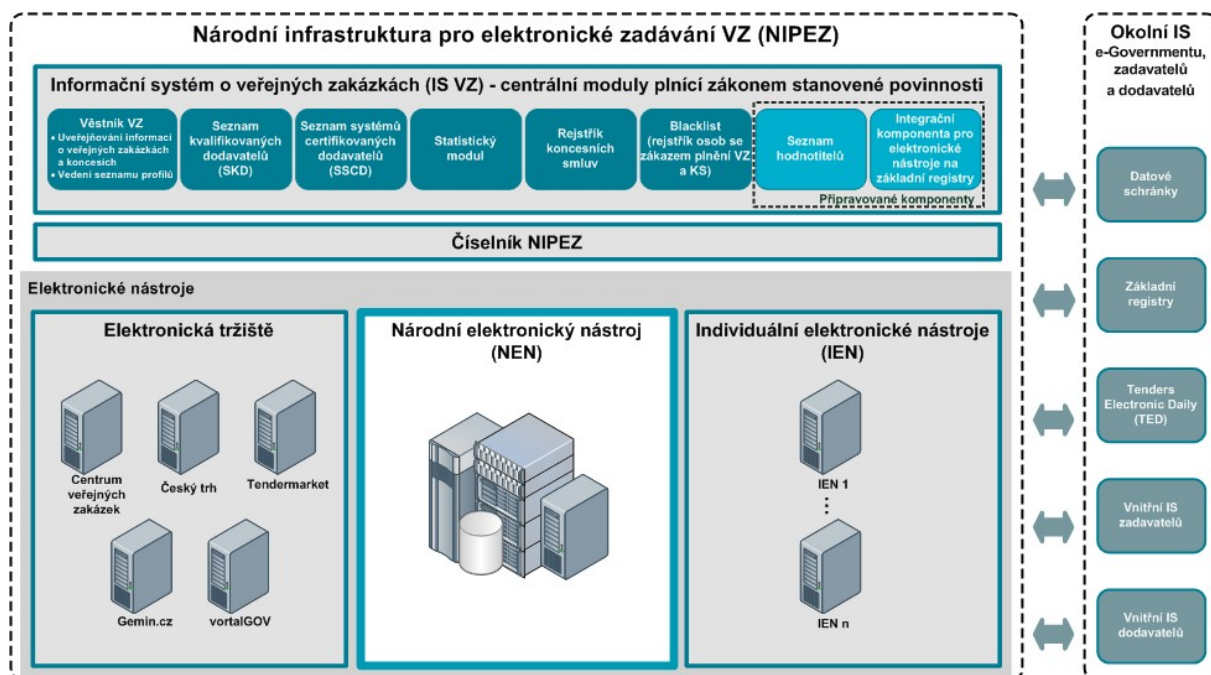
Národní infrastruktura pro elektronické zadávání VZ (NIPEZ)

Informační systém o veřejných zakázkách (IS VZ) - centrální moduly plnící zákonem stanovené povinnosti

Věstník VZ
• Uveřejňování informací o veřejných zakázkách a koncesích
• Vedení seznamu profilů

Seznam kvalifikovaných dodavatelů (SKD)

Seznam systémů certifikovaných dodavatelů (SSCD)

Statistický modul

Rejstřík koncesních smluv

Blacklist (rejstřík osob se zákazem plnění VZ a KS)

Seznam hodnotitelů

Integrační komponenta pro elektronické nástroje na základní registry

Připravované komponenty

Číselník NIPEZ

Elektronické nástroje

Elektronická tržiště

Centrum veřejných zakázek

Český trh

Tendermarket

Gemin.cz

vortalGOV

Národní elektronický nástroj (NEN)

Individuální elektronické nástroje (IEN)

IEN 1

⋮

IEN n

Okolní IS e-Governmentu, zadavatelů a dodavatelů

Datové schránky

Základní registry

Tenders Electronic Daily (TED)

Vnitřní IS zadavatelů

Vnitřní IS dodavatelů